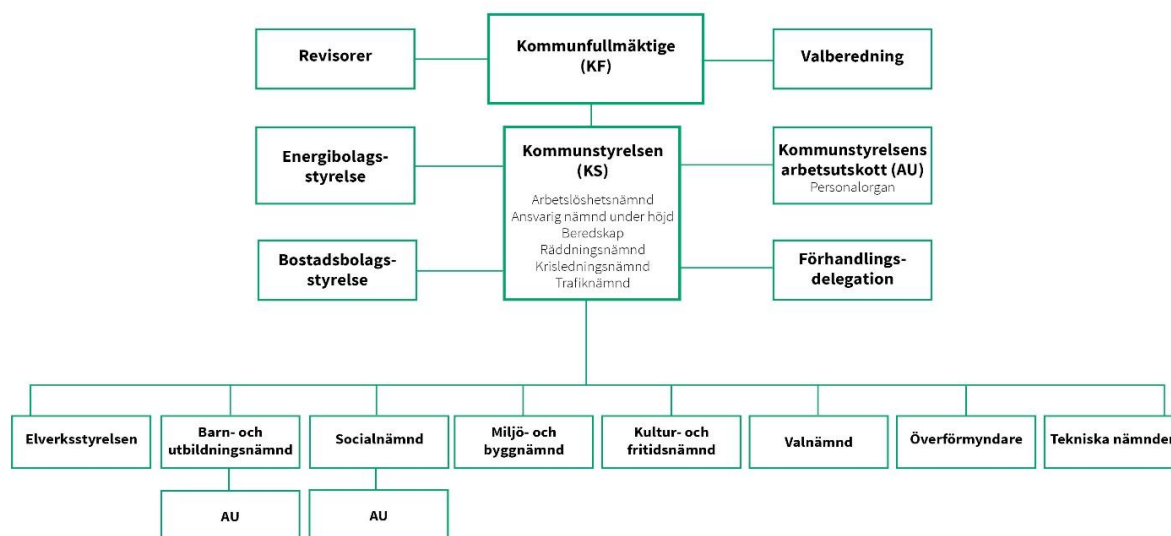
Revisorer

Kommunfullmäktige (KF)

Valberedning

Energibolagsstyrelse

Kommunstyrelsen (KS)
Arbetslöshetsnämnd
Ansvarig nämnd under höjd Beredskap
Räddningsnämnd
Krisledningsnämnd
Trafiknämnd

Kommunstyrelsens arbetsutskott (AU)
Personalorgan

Bostadsbolagsstyrelse

Förhandlingsdelegation

Elverksstyrelsen

Barn- och utbildningsnämnd

Socialnämnd

Miljö- och byggnämnd

Kultur- och fritidsnämnd

Valnämnd

Överförmyndare

Tekniska nämnden

AU

AU